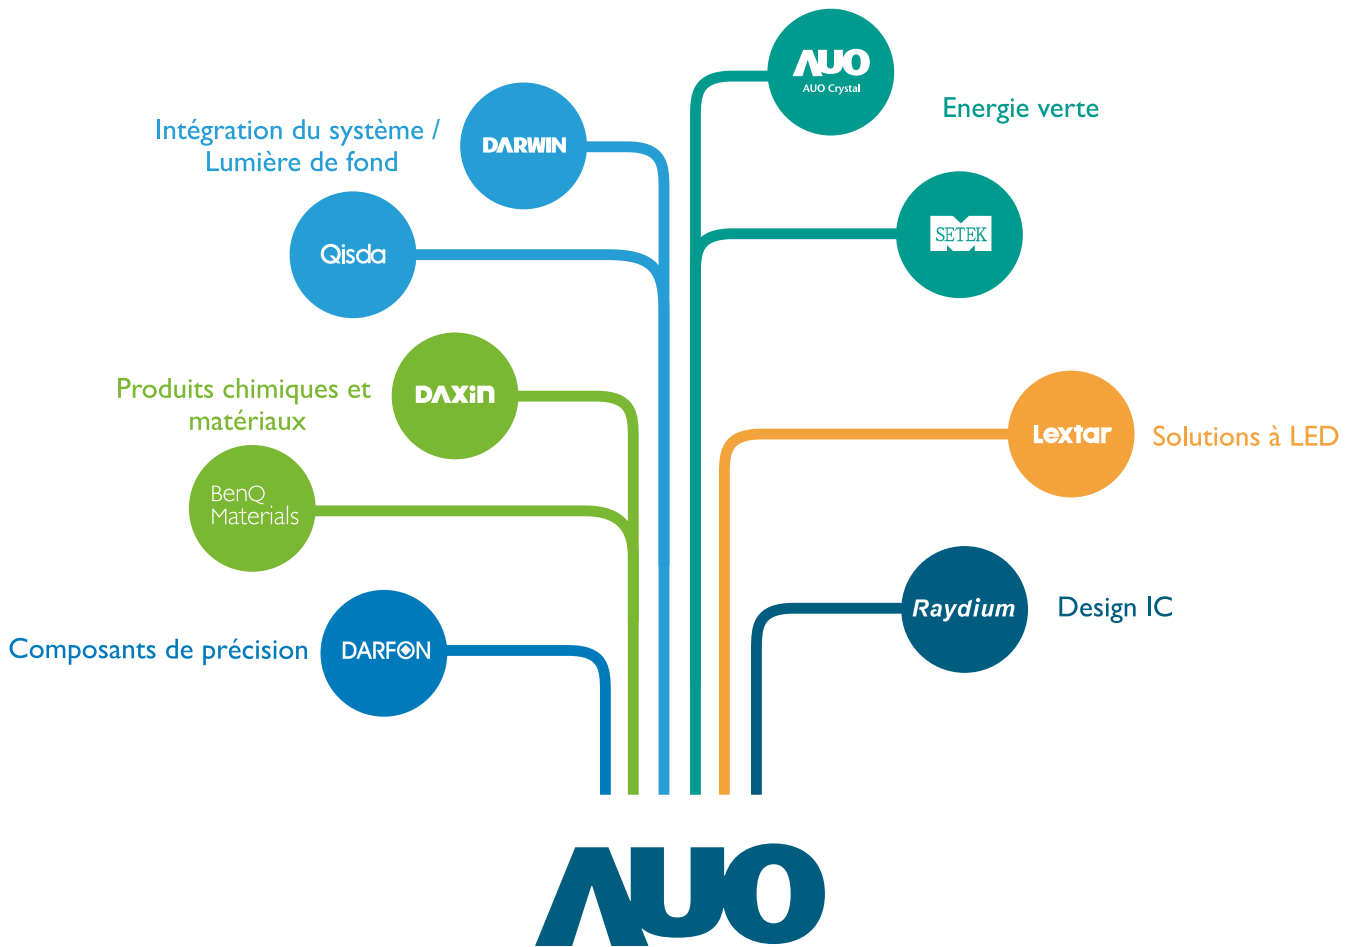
AUO
AUO Crystal

Energie verte

Intégration du système / Lumière de fond

DARWIN

Qisda

SETEK

Produits chimiques et matériaux

DAXIN

BenQ Materials

Lextar

Solutions à LED

Raydium

Design IC

Composants de précision

DARFON

AUO